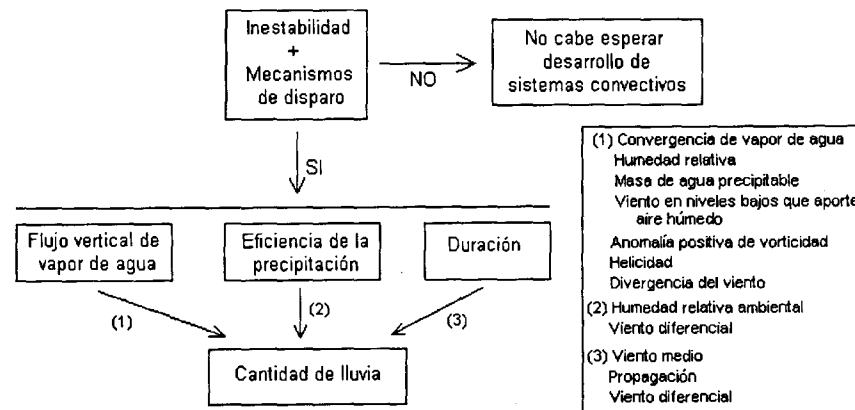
Inestabilidad
+
Mecanismos de disparo

NO

No cabe esperar desarrollo de sistemas convectivos

SI

Flujo vertical de vapor de agua

Eficiencia de la precipitación

Duración

(1)

(2)

(3)

Cantidad de lluvia

(1) Convergencia de vapor de agua
Humedad relativa
Masa de agua precipitable
Viento en niveles bajos que aporte aire húmedo
Anomalía positiva de vorticidad
Helicidad
Divergencia del viento
(2) Humedad relativa ambiental
Viento diferencial
(3) Viento medio
Propagación
Viento diferencial